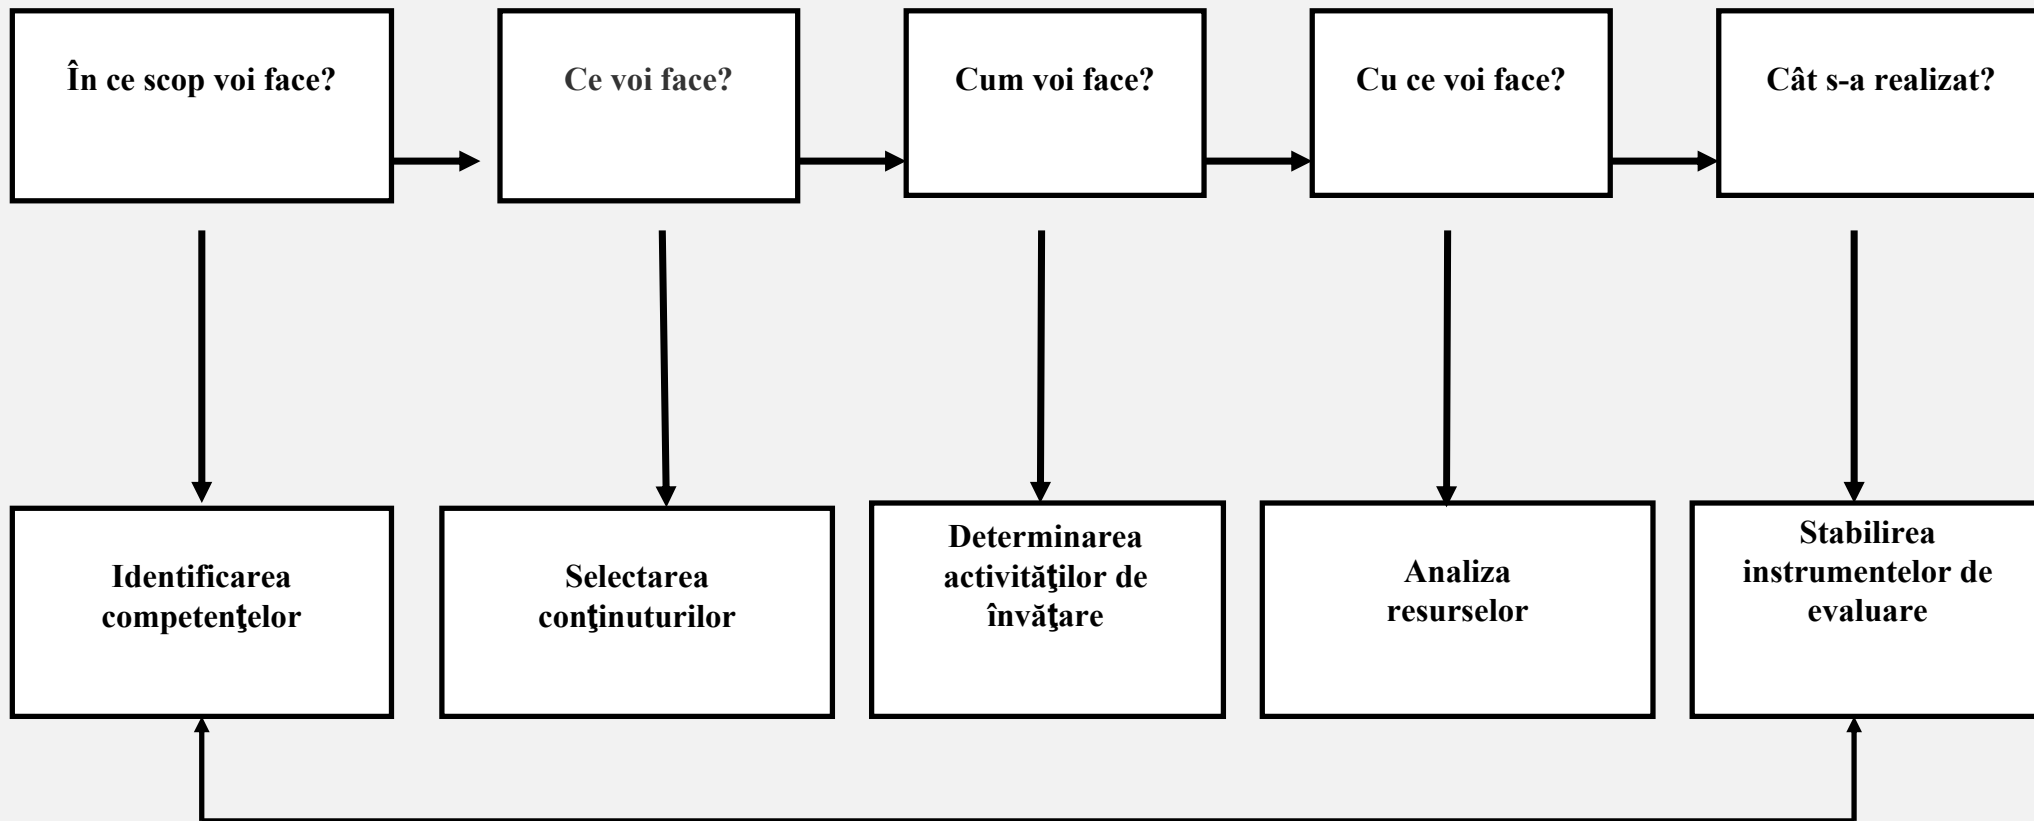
În ce scop voi face?

Ce voi face?

Cum voi face?

Cu ce voi face?

Cât s-a realizat?

Identificarea competenţelor

Selectarea conţinuturilor

Determinarea activităţilor de învăţare

Analiza resurselor

Stabilirea instrumentelor de evaluare